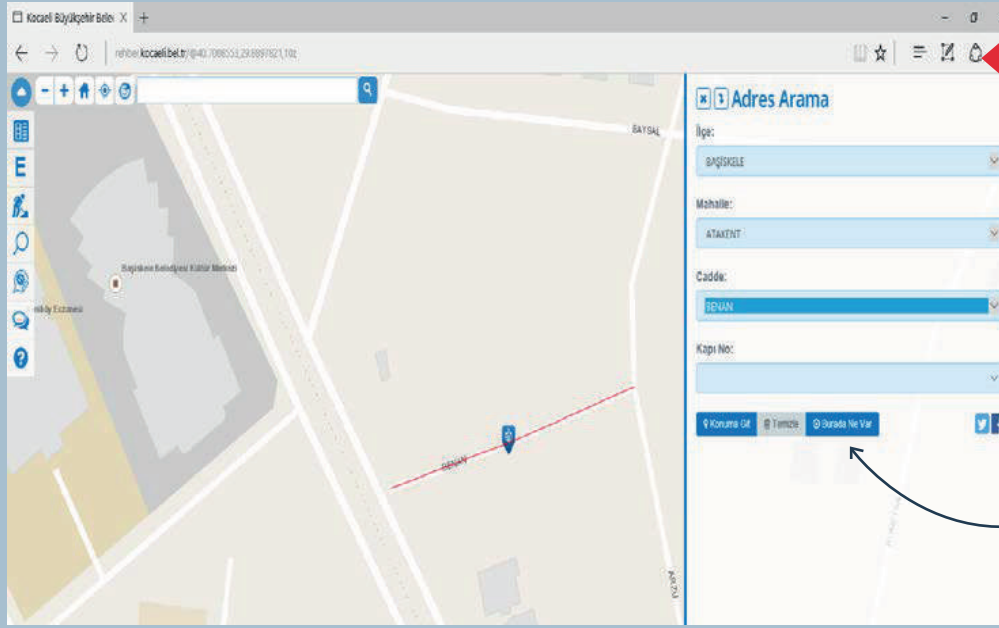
Kocaeli Büyükşehir Beled X +

rehber.kocaeli.bel.tr/@40.708553,29.8897821,18z

Başiskele Belediyesi Kültür Merkezi

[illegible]köy Eczanesi

BAYSAL

SENAN

ARZU

Adres Arama

İlçe:

BAŞİSKELE

Mahalle:

ATAKENT

Cadde:

SENAN

Kapı No:

Konuma Git

Temizle

Burada Ne Var